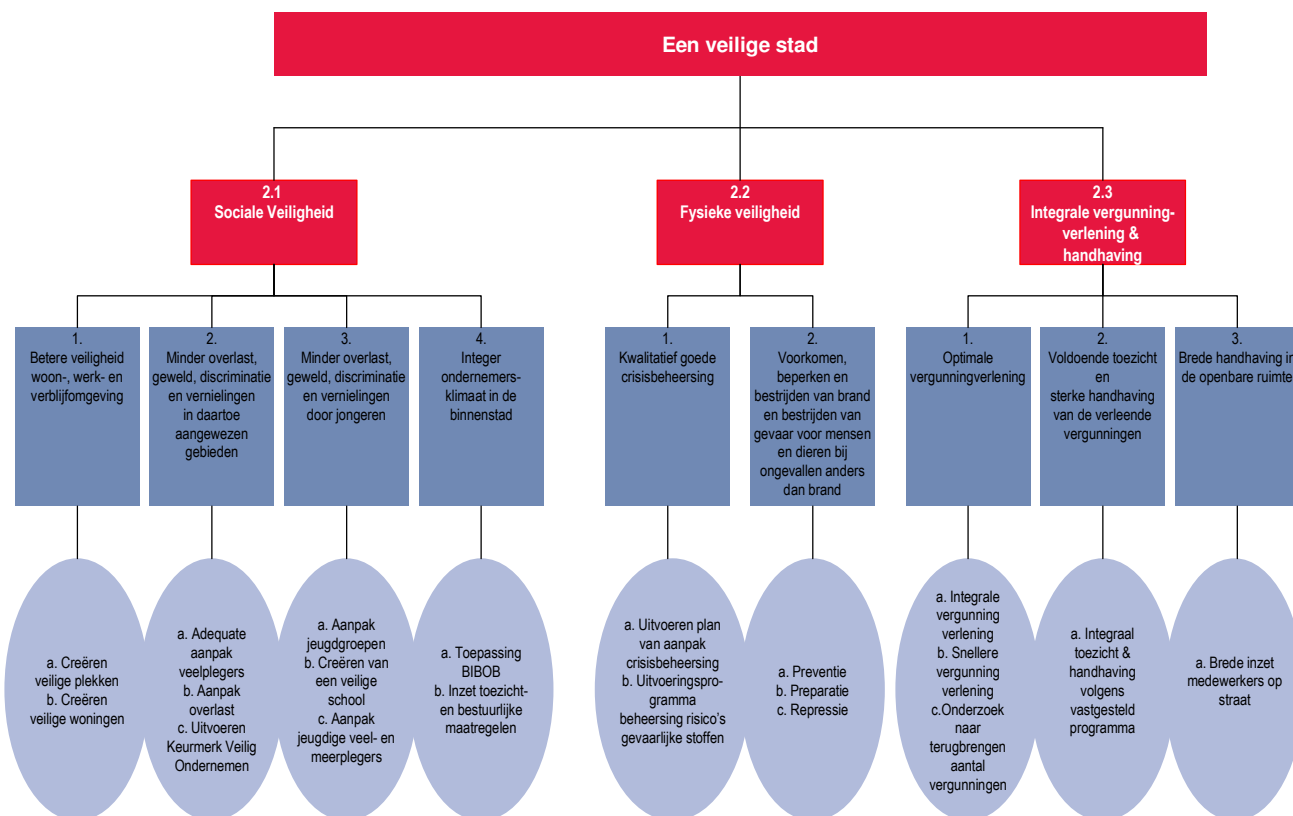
Een veilige stad

2.1
Sociale Veiligheid

2.2
Fysieke veiligheid

2.3
Integrale vergunningverlening & handhaving

1.
Betere veiligheid woon-, werk- en verblijfomgeving

2.
Minder overlast, geweld, discriminatie en vernielingen in daartoe aangewezen gebieden

3.
Minder overlast, geweld, discriminatie en vernielingen door jongeren

4.
Integer ondernemersklimaat in de binnenstad

1.
Kwalitatief goede crisisbeheersing

2.
Voorkomen, beperken en bestrijden van brand en bestrijden van gevaar voor mensen en dieren bij ongevallen anders dan brand

1.
Optimale vergunningverlening

2.
Voldoende toezicht en sterke handhaving van de verleende vergunningen

3.
Brede handhaving in de openbare ruimte

a. Creëren veilige plekken
b. Creëren veilige woningen

a. Adequate aanpak veelplegers
b. Aanpak overlast
c. Uitvoeren Keurmerk Veilig Ondernemen

a. Aanpak jeugdgroepen
b. Creëren van een veilige school
c. Aanpak jeugdige veel- en meerplegers

a. Toepassing BIBOB
b. Inzet toezicht- en bestuurlijke maatregelen

a. Uitvoeren plan van aanpak crisisbeheersing
b. Uitvoeringsprogramma beheersing risico's gevaarlijke stoffen

a. Preventie
b. Preparatie
c. Repressie

a. Integrale vergunning verlening
b. Snellere vergunning verlening
c.Onderzoek naar terugbrengen aantal vergunningen

a. Integraal toezicht & handhaving volgens vastgesteld programma

a. Brede inzet medewerkers op straat